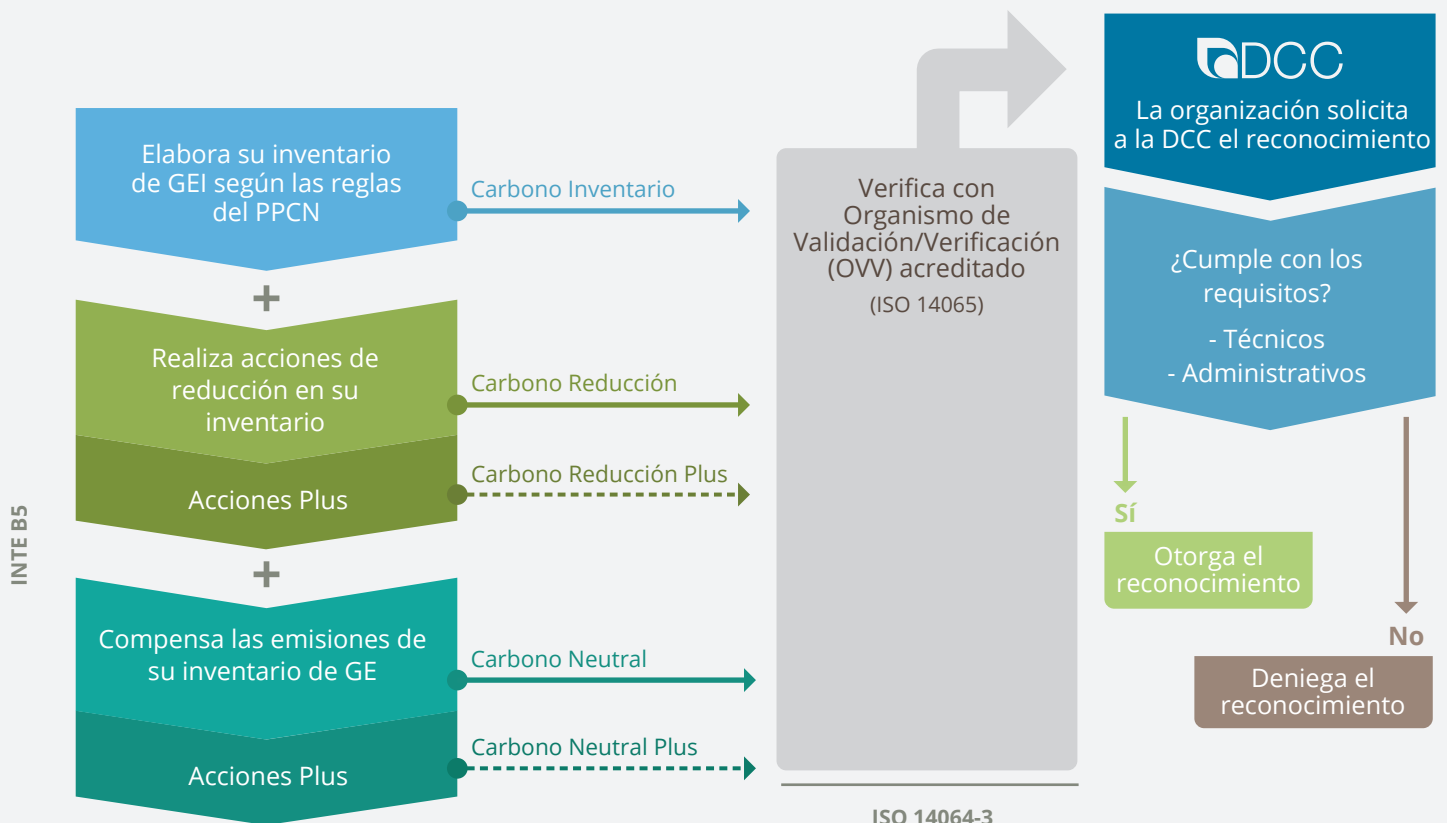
INTE B5

Elabora su inventario de GEI según las reglas del PPCN

Carbono Inventario

+

Realiza acciones de reducción en su inventario

Carbono Reducción

Acciones Plus

Carbono Reducción Plus

+

Compensa las emisiones de su inventario de GE

Carbono Neutral

Acciones Plus

Carbono Neutral Plus

Verifica con Organismo de Validación/Verificación (OVV) acreditado

(ISO 14065)

ISO 14064-3

DCC

La organización solicita a la DCC el reconocimiento

¿Cumple con los requisitos?

- Técnicos
- Administrativos

Sí

Otorga el reconocimiento

No

Deniega el reconocimiento